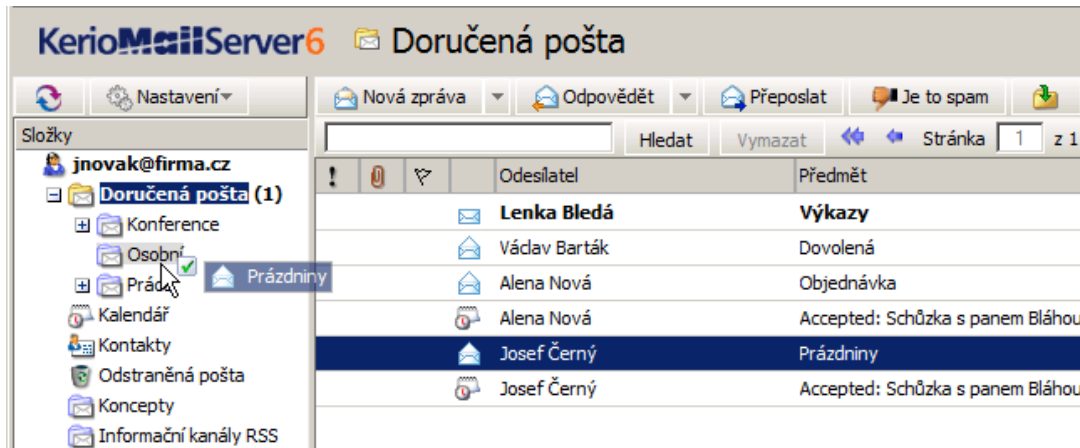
KerioMailServer6 Doručená pošta

Nastavení

Složky

jnovak@firma.cz

Doručená pošta (1)

Konference

Osobní

Prá

Prázdniny

Kalendář

Kontakty

Odstraněná pošta

Koncepty

Informační kanály RSS

Nová zpráva

Odpovědět

Přeposlat

Je to spam

Hledat

Vymazat

Stránka 1 z 1

| ! | | | | Odesílatel | Předmět |
|---|---|---|---|---|---|
| | | | | **Lenka Bledá** | **Výkazy** |
| | | | | Václav Barták | Dovolená |
| | | | | Alena Nová | Objednávka |
| | | | | Alena Nová | Accepted: Schůzka s panem Bláhou |
| | | | | Josef Černý | Prázdniny |
| | | | | Josef Černý | Accepted: Schůzka s panem Bláhou |